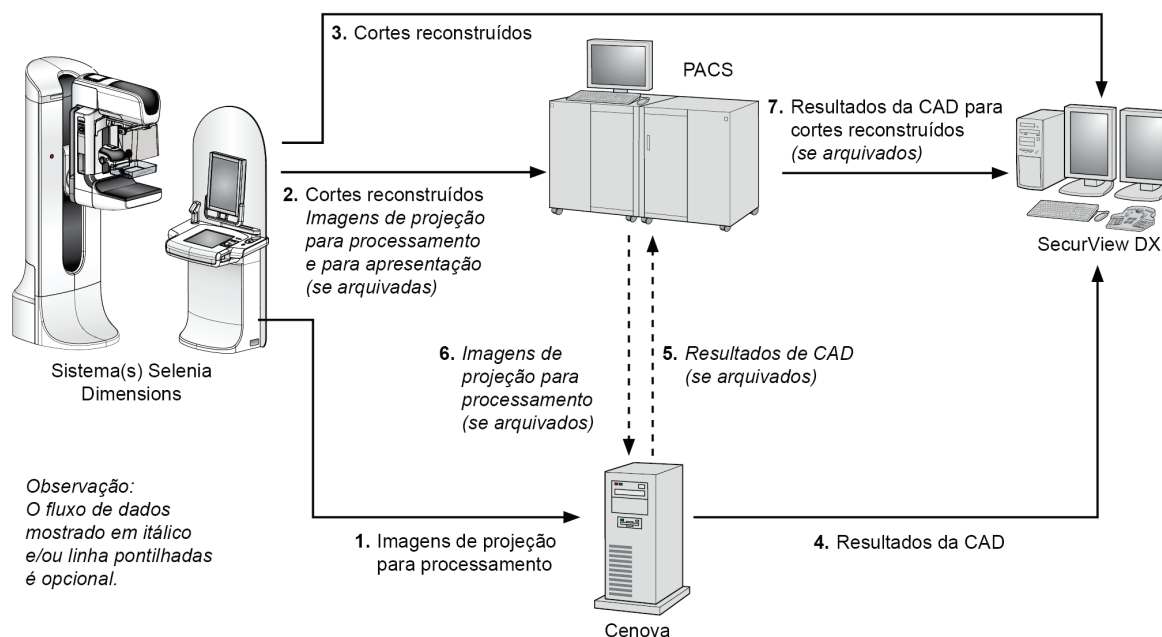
3. Cortes reconstruídos

PACS

7. Resultados da CAD para cortes reconstruídos (se arquivados)

2. Cortes reconstruídos Imagens de projeção para processamento e para apresentação (se arquivadas)

SecurView DX

Sistema(s) Selenia Dimensions

6. Imagens de projeção para processamento (se arquivados)

5. Resultados de CAD (se arquivados)

Observação: O fluxo de dados mostrado em itálico e/ou linha pontilhadas é opcional.

1. Imagens de projeção para processamento

4. Resultados da CAD

Cenova